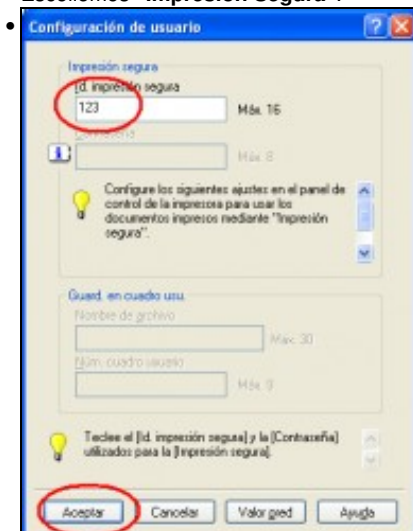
Escollemos "Impresión Segura".

Configuración de usuario

Impresión segura

Id. impresión segura

123

Máx. 16

Contraseña

Máx. 8

Configure los siguientes ajustes en el panel de control de la impresora para usar los documentos impresos mediante "Impresión segura".

Guard. en cuadro usu.

Nombre de archivo

Máx. 30

Núm. cuadro usuario

Máx. 9

Teclee el [Id. impresión segura] y la [Contraseña] utilizados para la [Impresión segura].

Aceptar

Cancelar

Valor pred

Ayuda